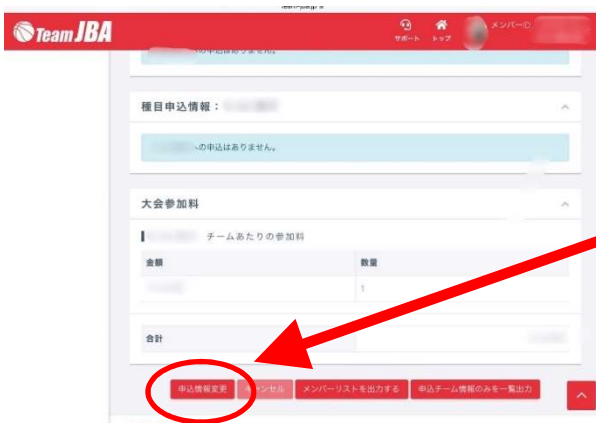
Team JBA

サポート トップ メンバーID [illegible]

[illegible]の申込情報はありません。

種目申込情報：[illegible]

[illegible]への申込はありません。

大会参加料

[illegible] チームあたりの参加料

| 金額 | 数量 |
|---|---|
| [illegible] | 1 |

| 合計 | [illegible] |
|---|---|

申込情報変更 キャンセル メンバーリストを出力する 申込チーム情報のみを一覧出力